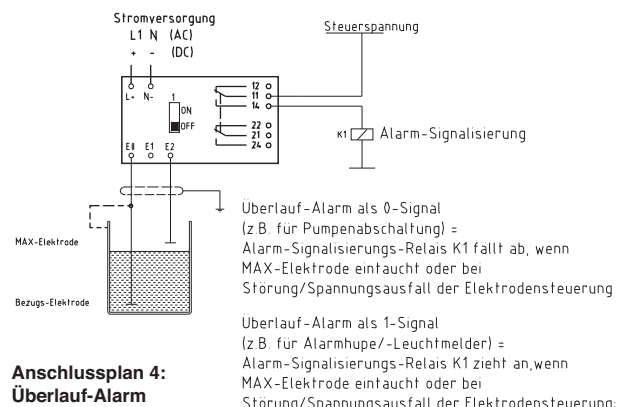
Stromversorgung
L1 N (AC)
+ - (DC)

Steuerspannung

L+ N-

1
ON
OFF

12
11
14

22
21
24

K1 Alarm-Signalisierung

E0 E1 E2

MAX-Elektrode

Bezugs-Elektrode

Überlauf-Alarm als 0-Signal (z.B. für Pumpenabschaltung) = Alarm-Signalisierungs-Relais K1 fällt ab, wenn MAX-Elektrode eintaucht oder bei Störung/Spannungsausfall der Elektrodensteuerung

Überlauf-Alarm als 1-Signal (z.B. für Alarmhupe/-Leuchtmelder) = Alarm-Signalisierungs-Relais K1 zieht an,wenn MAX-Elektrode eintaucht oder bei Störung/Spannungsausfall der Elektrodensteuerung:

Anschlussplan 4:
Überlauf-Alarm